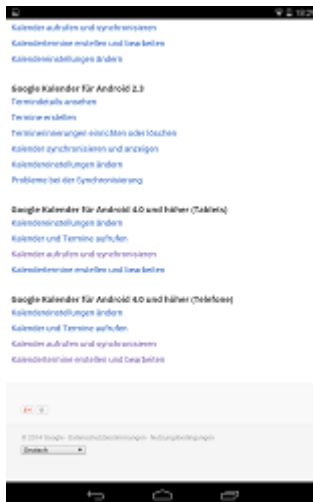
Kalender aufrufen und synchronisieren
Kalendertermine erstellen und bearbeiten
Kalendereinstellungen ändern

Google Kalender für Android 2.3
Termindetails ansehen
Termine erstellen
Terminerinnerungen einrichten oder löschen
Kalender synchronisieren und anzeigen
Kalendereinstellungen ändern
Probleme bei der Synchronisierung

Google Kalender für Android 4.0 und höher (Tablets)
Kalendereinstellungen ändern
Kalender und Termine aufrufen
Kalender aufrufen und synchronisieren
Kalendertermine erstellen und bearbeiten

Google Kalender für Android 4.0 und höher (Telefone)
Kalendereinstellungen ändern
Kalender und Termine aufrufen
Kalender aufrufen und synchronisieren
Kalendertermine erstellen und bearbeiten

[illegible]

© 2014 Google · Datenschutzbestimmungen · Nutzungsbedingungen
Deutsch